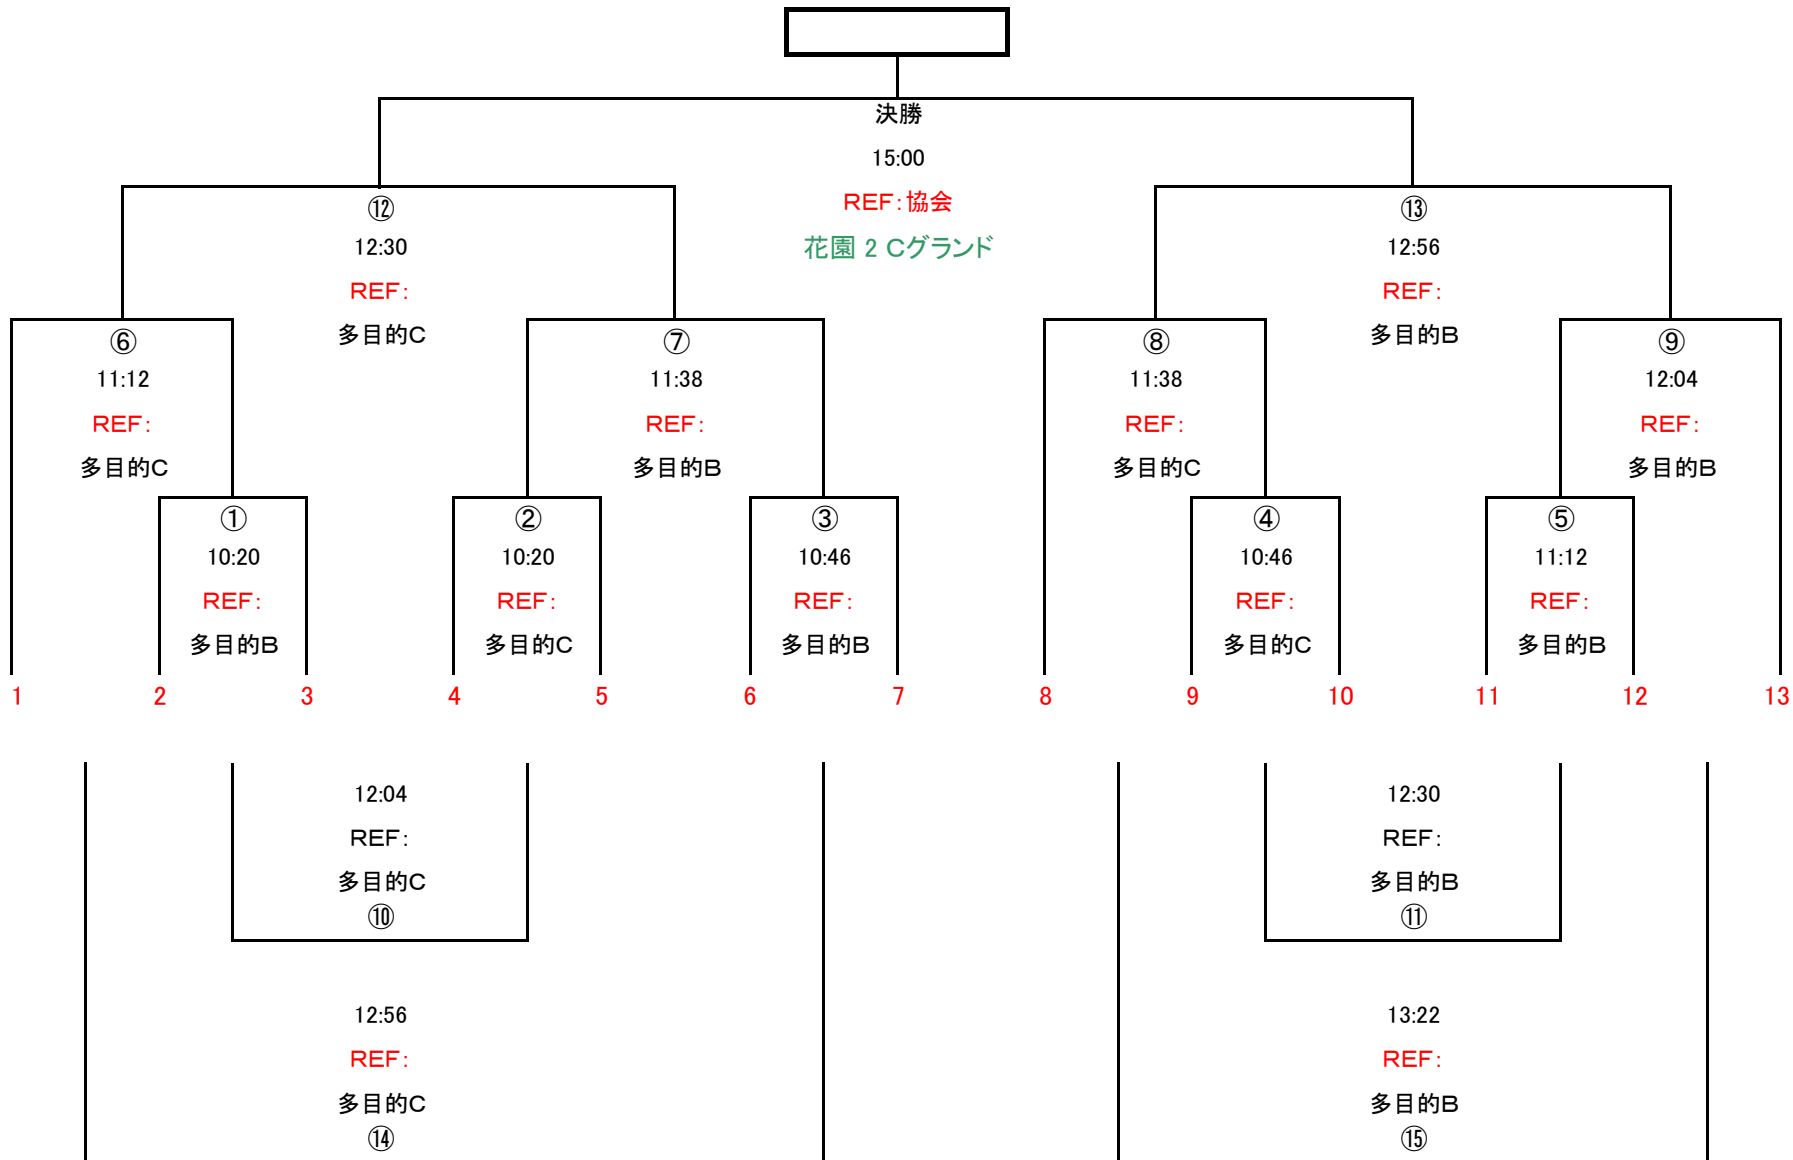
決勝
15:00
REF:協会
花園 2 Cグランド

⑫
12:30
REF:
多目的C

⑬
12:56
REF:
多目的B

⑥
11:12
REF:
多目的C

⑦
11:38
REF:
多目的B

⑧
11:38
REF:
多目的C

⑨
12:04
REF:
多目的B

①
10:20
REF:
多目的B

②
10:20
REF:
多目的C

③
10:46
REF:
多目的B

④
10:46
REF:
多目的C

⑤
11:12
REF:
多目的B

1 2 3 4 5 6 7 8 9 10 11 12 13

12:04
REF:
多目的C
⑩

12:30
REF:
多目的B
⑪

12:56
REF:
多目的C
⑭

13:22
REF:
多目的B
⑮